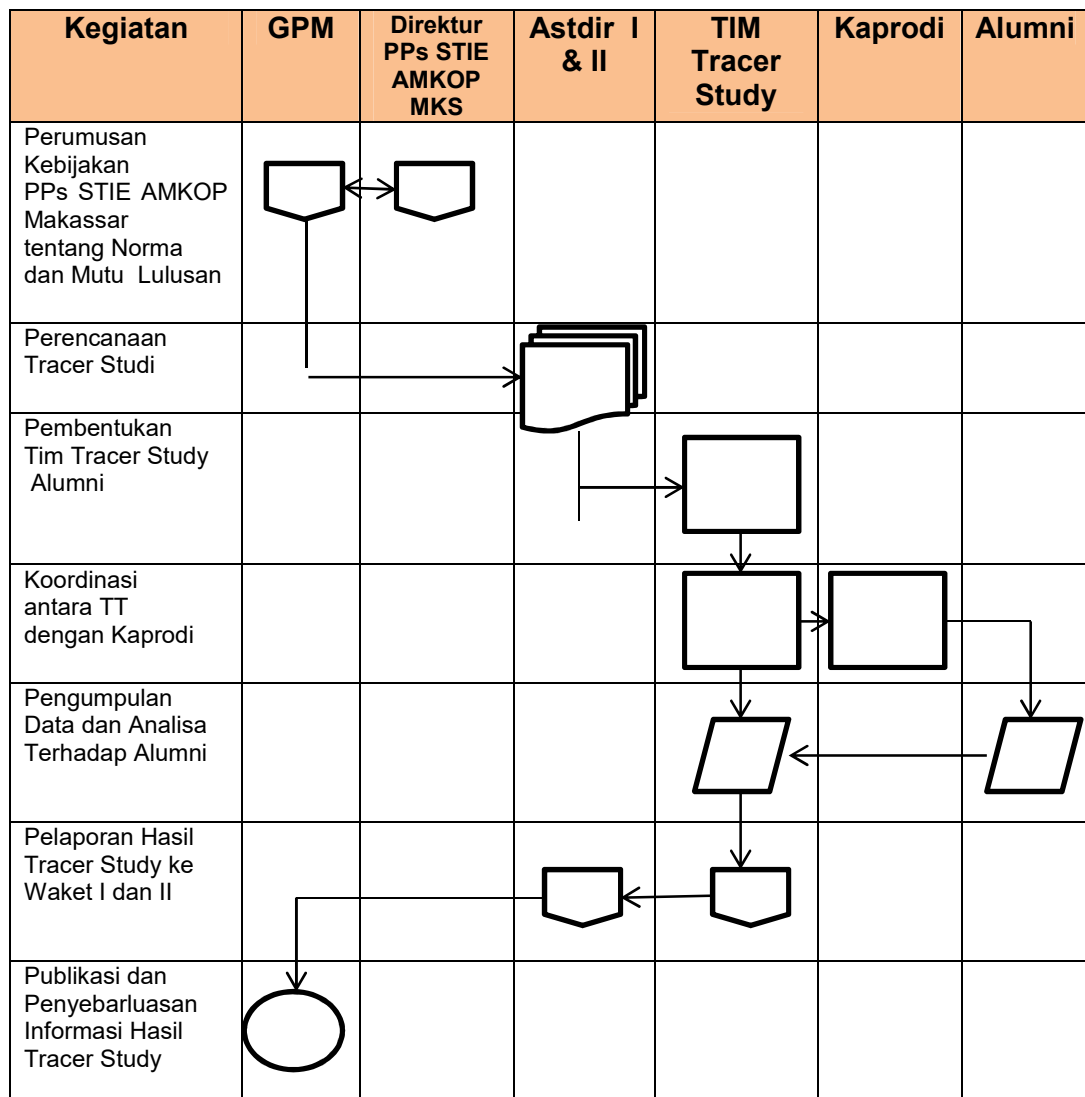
| Kegiatan | GPM | Direktur PPs STIE AMKOP MKS | Astdir I & II | TIM Tracer Study | Kaprodi | Alumni |
|---|---|---|---|---|---|---|
| Perumusan Kebijakan PPs STIE AMKOP Makassar tentang Norma dan Mutu Lulusan | | | | | | |
| Perencanaan Tracer Studi | | | | | | |
| Pembentukan Tim Tracer Study Alumni | | | | | | |
| Koordinasi antara TT dengan Kaprodi | | | | | | |
| Pengumpulan Data dan Analisa Terhadap Alumni | | | | | | |
| Pelaporan Hasil Tracer Study ke Waket I dan II | | | | | | |
| Publikasi dan Penyebarluasan Informasi Hasil Tracer Study | | | | | | |